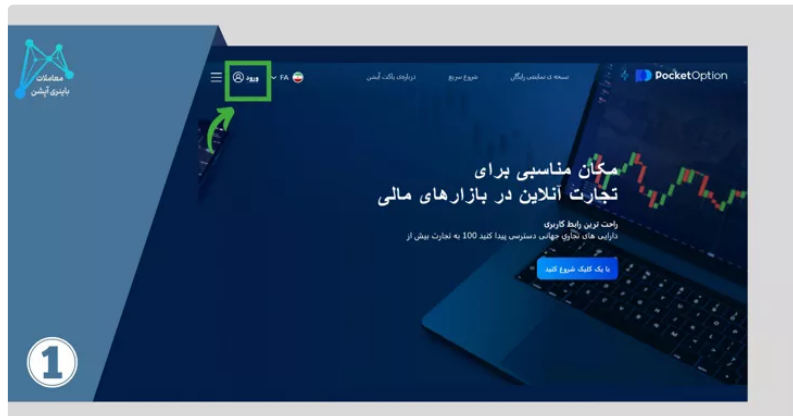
معاملات
باینری آپشن

PocketOption

نسخه ی نمایشی رایگان

شروع سریع

درباره‌ی پاکت آپشن

FA

ورود

مکان مناسبی برای
تجارت آنلاین در بازارهای مالی

راحت ترین رابط کاربری
دارایی های تجاری جهانی دسترسی پیدا کنید 100 به تجارت بیش از

با یک کلیک شروع کنید

1